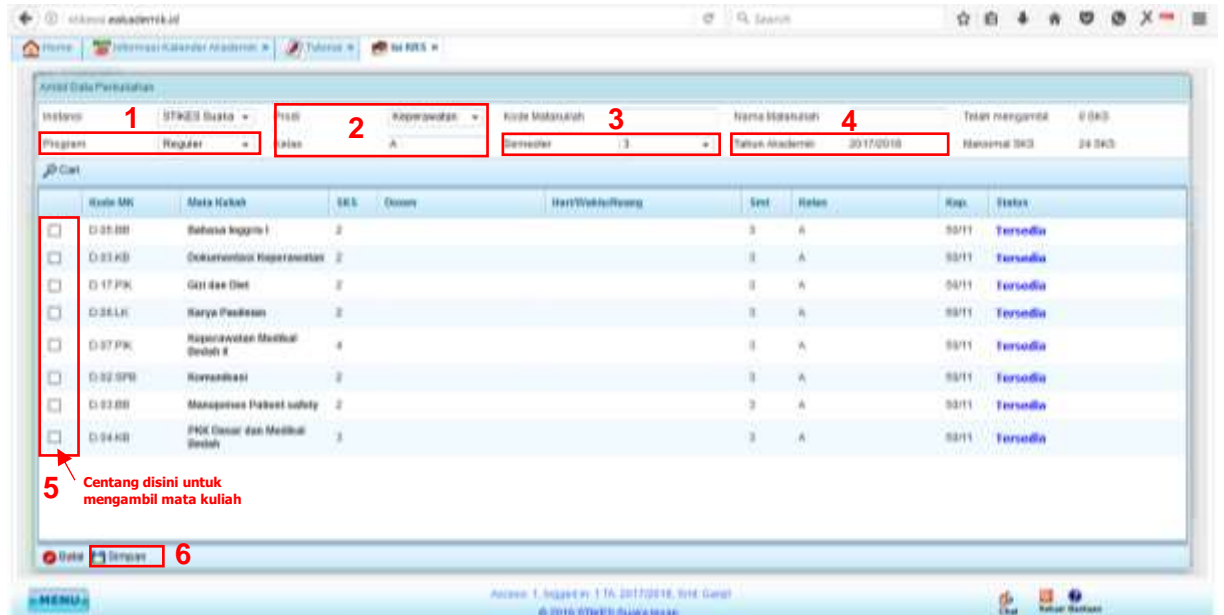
stikess.eakademik.id

Search

Home | Informasi Kalender Akademik | Tutorial | Isi KRS

Ambil Data Perkuliahan

| Instansi | STIKES Buana | Prodi | Keperawatan | Kode Matakuliah | | Nama Matakuliah | | Telah mengambil | 0 SKS |
|---|---|---|---|---|---|---|---|---|---|
| Program | Reguler | Kelas | A | Semester | 3 | Tahun Akademik | 2017/2018 | Maksimal SKS | 24 SKS |

1 2 3 4

Cari

| | Kode MK | Mata Kuliah | SKS | Dosen | Hari/Waktu/Ruang | Smt | Kelas | Kap. | Status |
|---|---|---|---|---|---|---|---|---|---|
| ☐ | D.05.BB | Bahasa Inggris I | 2 | | | 3 | A | 50/11 | Tersedia |
| ☐ | D.03.KB | Dokumentasi Keperawatan | 2 | | | 3 | A | 50/11 | Tersedia |
| ☐ | D.17.PIK | Gizi dan Diet | 2 | | | 3 | A | 50/11 | Tersedia |
| ☐ | D.08.LK | Karya Penelitian | 2 | | | 3 | A | 50/11 | Tersedia |
| ☐ | D.07.PIK | Keperawatan Medikal Bedah II | 4 | | | 3 | A | 50/11 | Tersedia |
| ☐ | D.02.SPB | Komunikasi | 2 | | | 3 | A | 50/11 | Tersedia |
| ☐ | D.03.BB | Manajemen Patient safety | 2 | | | 3 | A | 50/11 | Tersedia |
| ☐ | D.04.KB | PKK Dasar dan Medikal Bedah | 3 | | | 3 | A | 50/11 | Tersedia |

5 Centang disini untuk mengambil mata kuliah

Batal | Simpan 6

MENU

Access: 1, logged in: 1 TA: 2017/2018, Smt: Ganjil
© 2016 STIKES Buana

Chat | Keluar | Bantuan